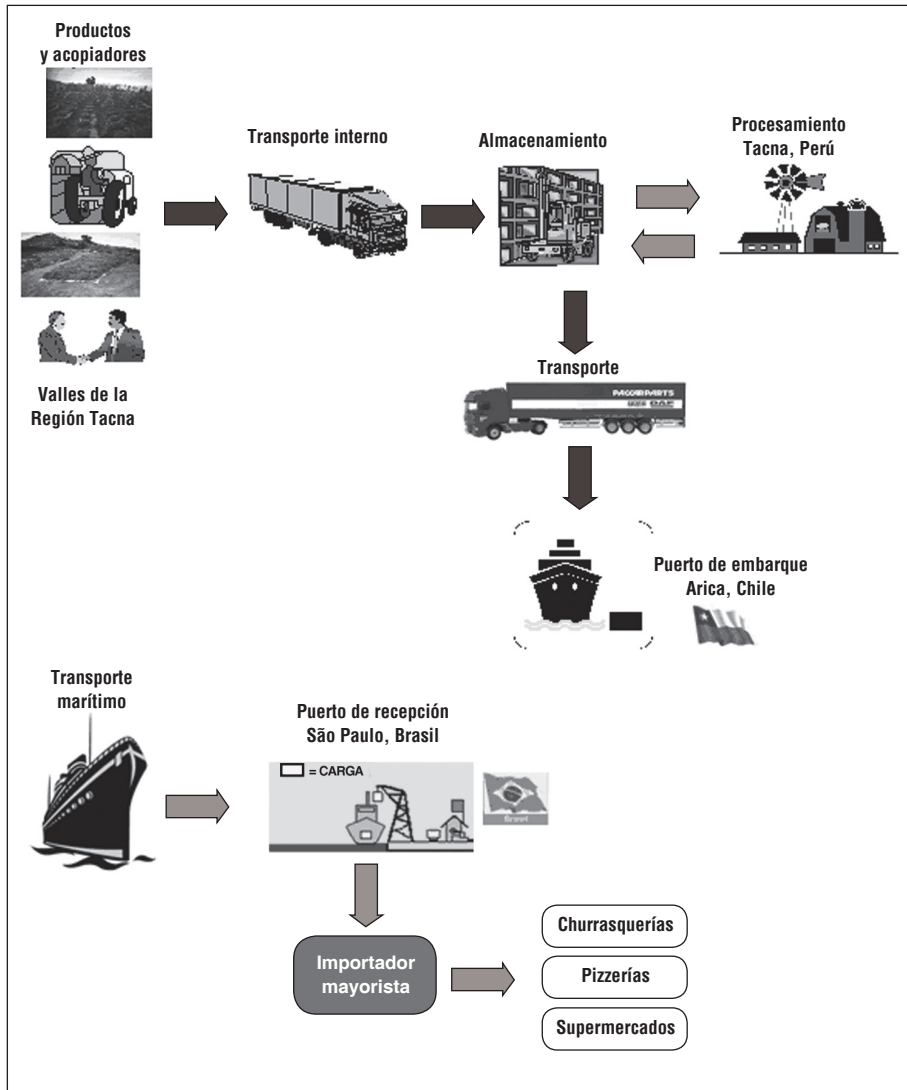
Productos y acopiadores

Valles de la Región Tacna

Transporte interno

Almacenamiento

Procesamiento Tacna, Perú

Transporte

PACCAR PARTS
DAF

Puerto de embarque Arica, Chile

Transporte marítimo

Puerto de recepción São Paulo, Brasil

= CARGA

Brasil

Importador mayorista

Churrasquerías

Pizzerías

Supermercados